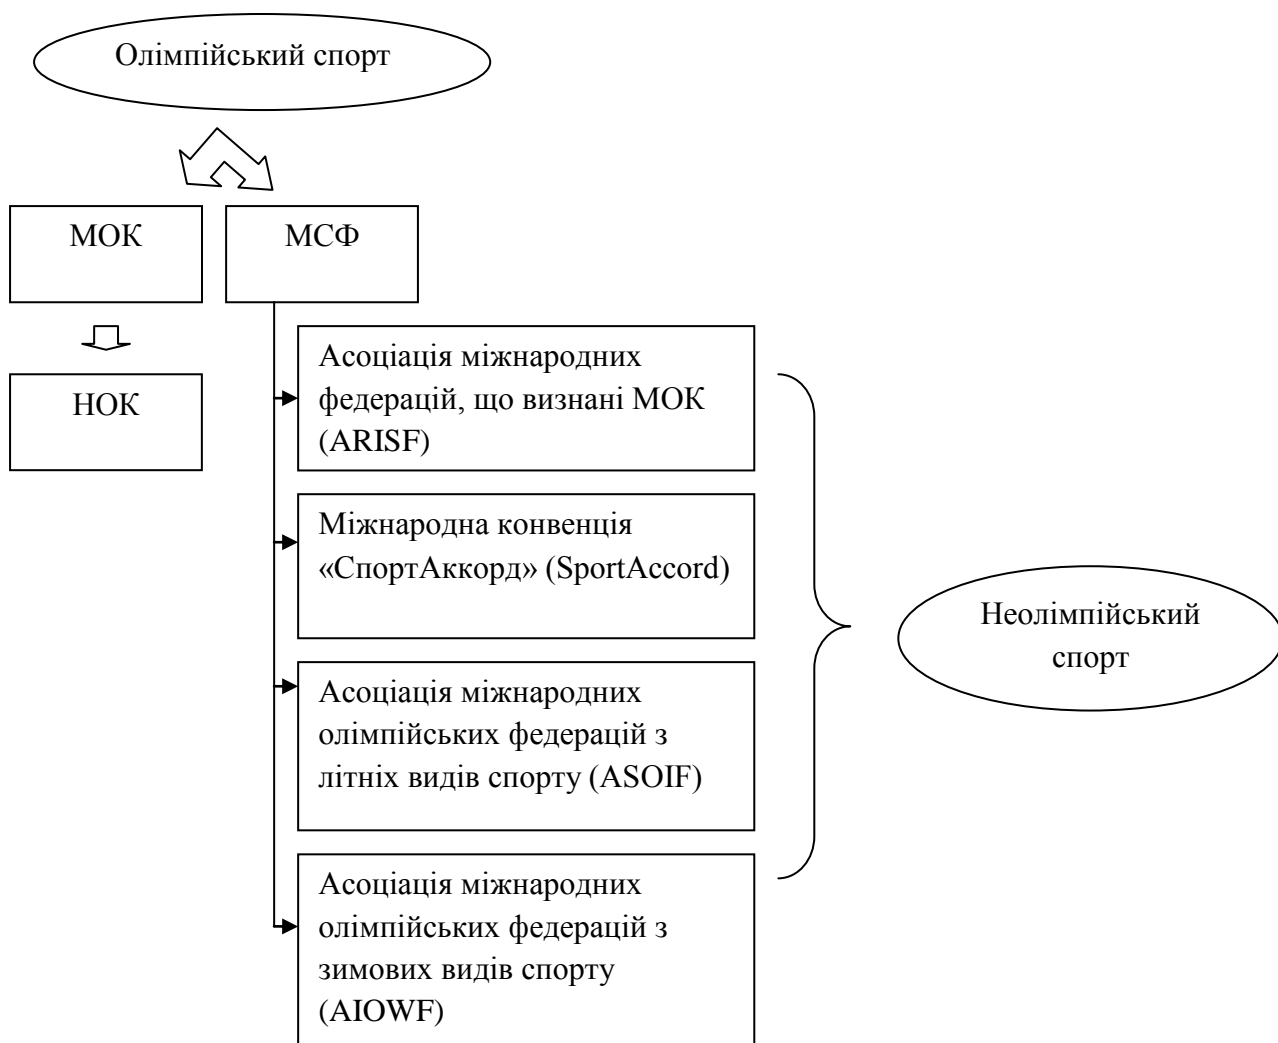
Олімпійський спорт

МОК

МСФ

НОК

Асоціація міжнародних федерацій, що визнані МОК (ARISF)

Міжнародна конвенція «СпортАккорд» (SportAccord)

Асоціація міжнародних олімпійських федерацій з літніх видів спорту (ASOIF)

Асоціація міжнародних олімпійських федерацій з зимових видів спорту (AIOWF)

Неолімпійський спорт